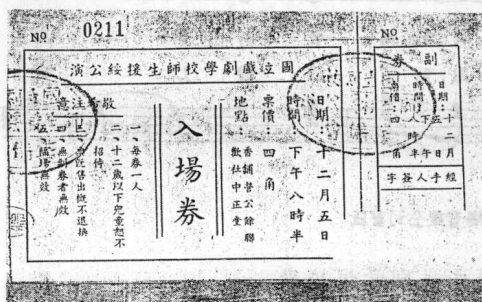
No 0211

演公經援生師校學劇戲立國

入場券

日期 十二月五日
時間 下午八時半
票價 四角
地點 香港中正堂

敬告注意

一、每券一人
二、十二歲以下兒童恕不招待
三、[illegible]票出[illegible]不退換
四、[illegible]無劃券者無效
五、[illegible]場無效

No

副券

日期 十二月
時間 下午 五日
票價 四角 八時半

經手人簽字